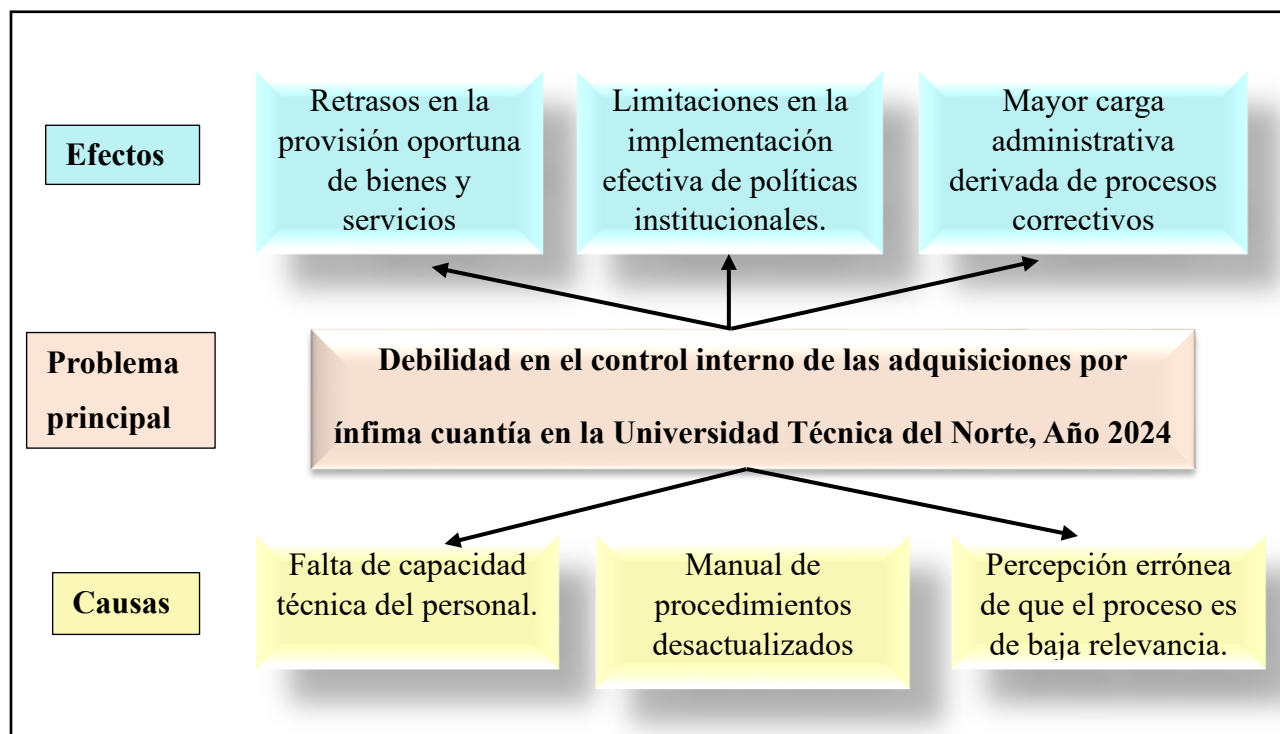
Efectos

Retrasos en la provisión oportuna de bienes y servicios

Limitaciones en la implementación efectiva de políticas institucionales.

Mayor carga administrativa derivada de procesos correctivos

Problema principal

Debilidad en el control interno de las adquisiciones por ínfima cuantía en la Universidad Técnica del Norte, Año 2024

Causas

Falta de capacidad técnica del personal.

Manual de procedimientos desactualizados

Percepción errónea de que el proceso es de baja relevancia.